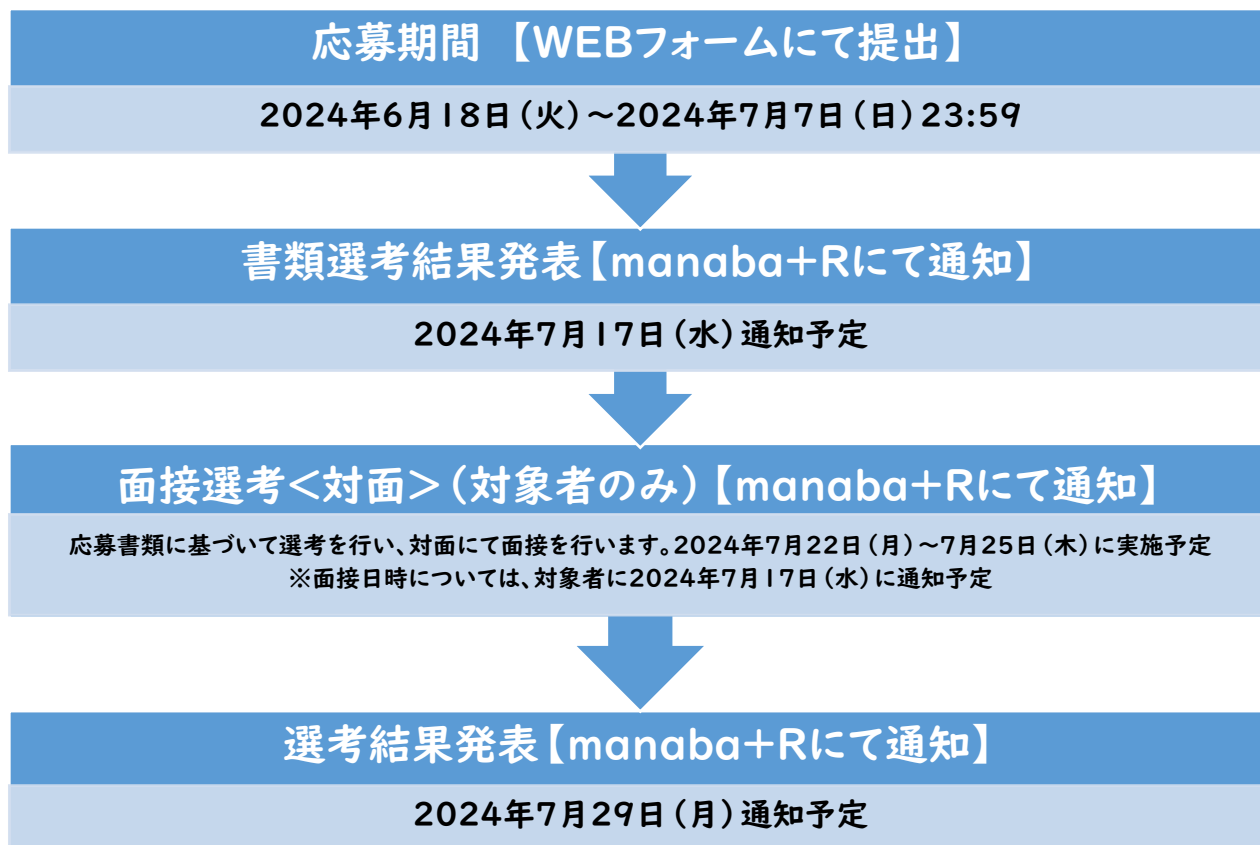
応募期間 【WEBフォームにて提出】

2024年6月18日（火）～2024年7月7日（日）23:59

書類選考結果発表【manaba+Rにて通知】

2024年7月17日（水）通知予定

面接選考＜対面＞（対象者のみ）【manaba+Rにて通知】

応募書類に基づいて選考を行い、対面にて面接を行います。2024年7月22日（月）～7月25日（木）に実施予定
※面接日時については、対象者に2024年7月17日（水）に通知予定

選考結果発表【manaba+Rにて通知】

2024年7月29日（月）通知予定